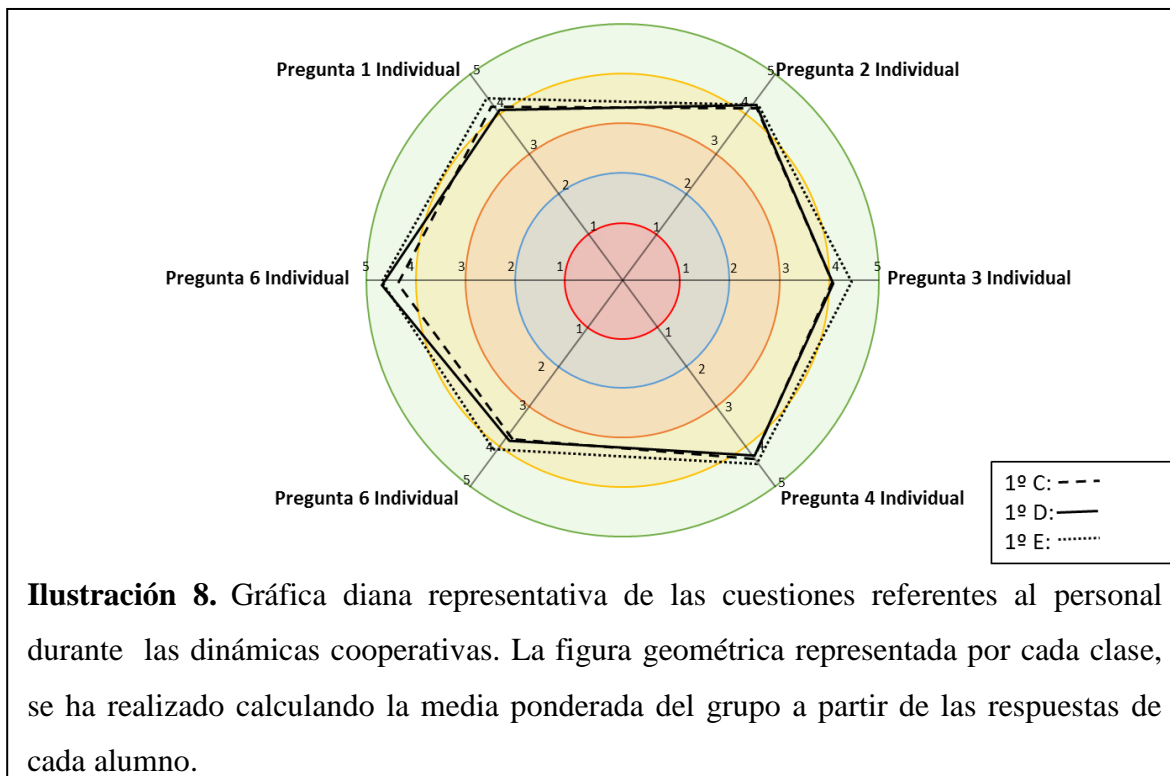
Pregunta 1 Individual 5 4 3 2 1

5 Pregunta 2 Individual 4 3 2 1

Pregunta 6 Individual 5 4 3 2 1

1 2 3 4 5 Pregunta 3 Individual

1 2 3 4 5 Pregunta 4 Individual

1 2 3 4 5 Pregunta 6 Individual

1º C:
1º D:
1º E:

**Ilustración 8.** Gráfica diana representativa de las cuestiones referentes al personal durante las dinámicas cooperativas. La figura geométrica representada por cada clase, se ha realizado calculando la media ponderada del grupo a partir de las respuestas de cada alumno.